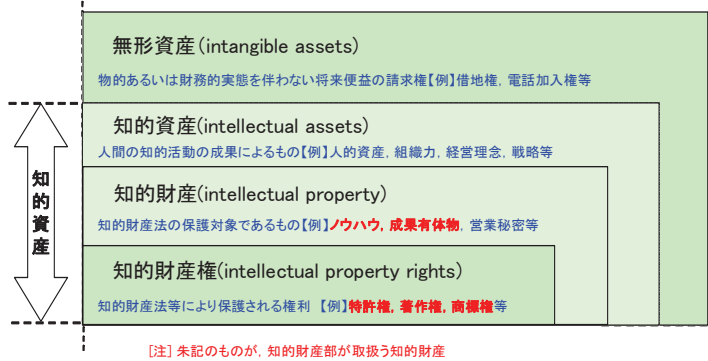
無形資産(intangible assets)

物的あるいは財務的実態を伴わない将来便益の請求権【例】借地権, 電話加入権等

知的資産(intellectual assets)

人間の知的活動の成果によるもの【例】人的資産, 組織力, 経営理念, 戦略等

知的財産(intellectual property)

知的財産法の保護対象であるもの【例】ノウハウ, 成果有体物, 営業秘密等

知的財産権(intellectual property rights)

知的財産法等により保護される権利 【例】特許権, 著作権, 商標権等

知的資産

[注] 朱記のものが, 知的財産部が取扱う知的財産